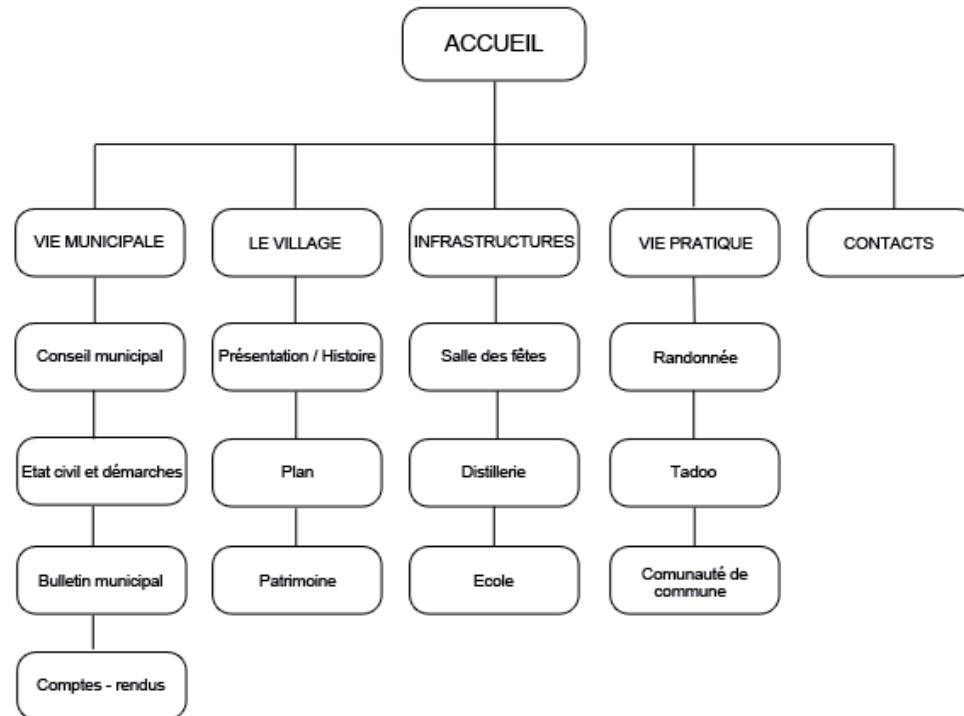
ACCUEIL

VIE MUNICIPALE
Conseil municipal
Etat civil et démarches
Bulletin municipal
Comptes - rendus

LE VILLAGE
Présentation / Histoire
Plan
Patrimoine

INFRASTRUCTURES
Salle des fêtes
Distillerie
Ecole

VIE PRATIQUE
Randonnée
Tadoo
Comunauté de commune

CONTACTS